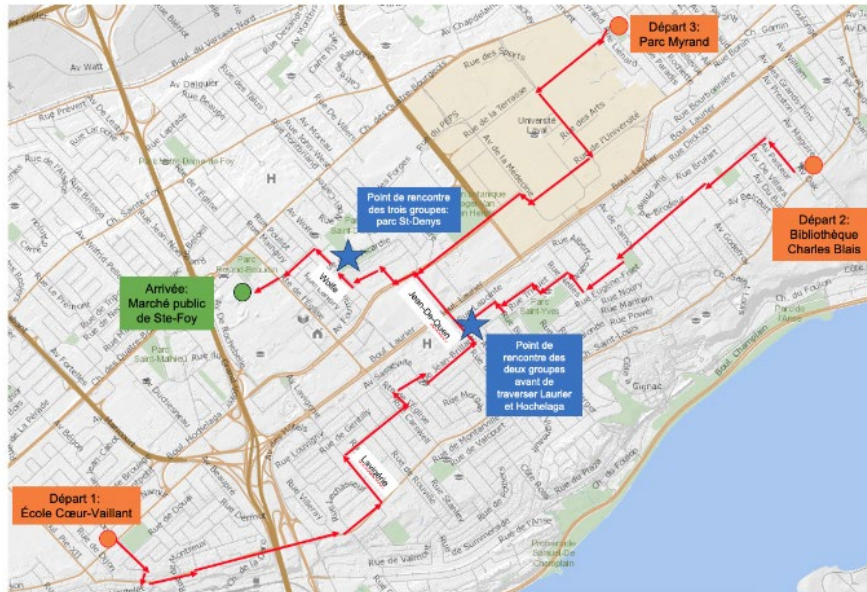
Départ 3:
Parc Myrand

Point de rencontre des trois groupes: parc St-Denys

Départ 2:
Bibliothèque Charles Blais

Arrivée:
Marché public de Ste-Foy

Wolfe

Jean-De-Quen

Point de rencontre des deux groupes avant de traverser Laurier et Hochelaga

Lavigerie

Départ 1:
École Cœur-Vaillant

Av Watt
Rue des Sports
Université Laval
Rue de l'Université
Av de la Médecine
Rue de la Terrasse
Rue des Arts
Av Dalquier
Boul. Laurier
Boul. Hochelaga
Rue Einstein
Rue Beaudet
Parc Roland-Beaudin
Parc Saint-Yves
Parc Saint-Mathieu
Rue Brulart
Rue Power
Rue Maniton
Rue Noury
Av Maguire
Rue Myrand
Ch. du Foulon
Ch. Saint-Louis
Boul. Champlain
Côte à Gignac
Parc de la Plage-Jacques-Cartier
Promenade Samuel-De Champlain
Rue de Rouville
Rue de Montarville
Rue de Valcourt
Rue de Vaudreuil
Rue de Varennes
Av Vauquelin
Rue Lavigerie
Rue de Genève
Rue de la Faune
Rue de Sorel
Rue de Valmont
Ch. des Quatre-Bourgeois
Av de l'Église
Av Wolfe
Rue de la Fabrique
Av Jean-Brillant
Av Laprade
Av Saint-Louis
Rue Lacordaire
Rue de Mérici
Av Duchesneau
Av des Gouverneurs
Rue Lemoine
Rue de Berg
Ch. Sainte-Foy
Rue Bourbonnière
Rue Dickson
Av Lemieux
Av Painchaud
Rue Gamin
Av Chapdelaine
Rue Légaré
Rue Lavoisier
Av des Pins
Av Brousseau
Av Devil
Rue Dugal